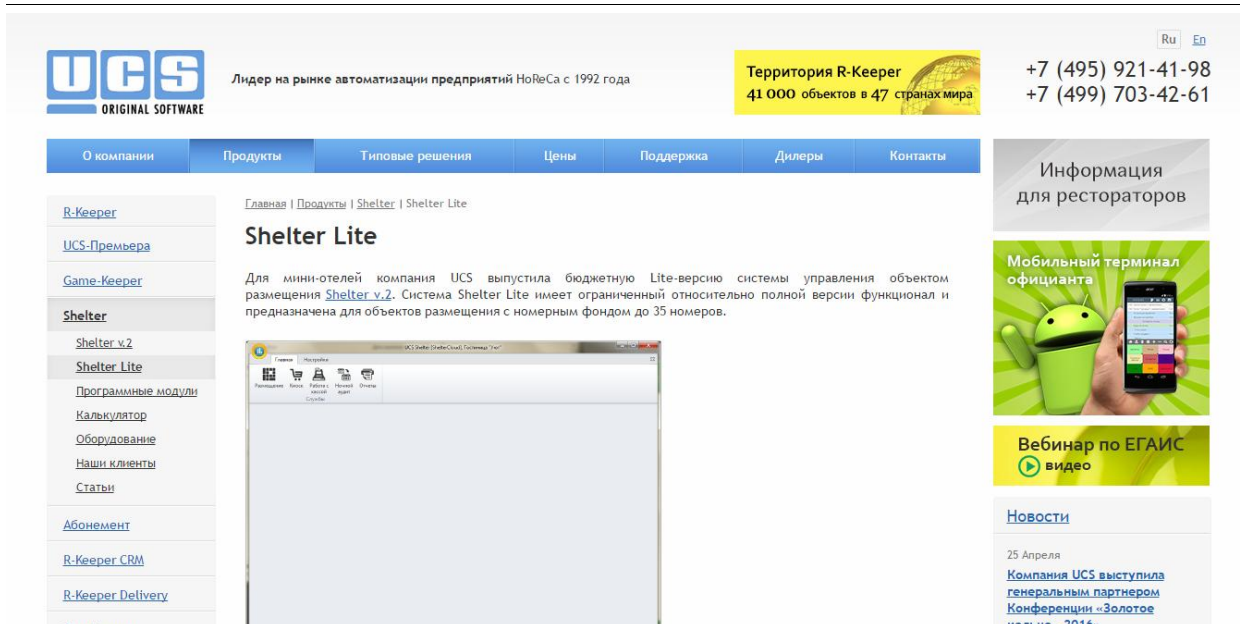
UCS ORIGINAL SOFTWARE

Лидер на рынке автоматизации предприятий HoReCa с 1992 года

Территория R-Keeper
41 000 объектов в 47 странах мира

Ru En

+7 (495) 921-41-98
+7 (499) 703-42-61

О компании | Продукты | Типовые решения | Цены | Поддержка | Дилеры | Контакты

R-Keeper
UCS-Премьера
Game-Keeper
Shelter
Shelter v.2
Shelter Lite
Программные модули
Калькулятор
Оборудование
Наши клиенты
Статьи
Абонемент
R-Keeper CRM
R-Keeper Delivery

Главная | Продукты | Shelter | Shelter Lite

Shelter Lite

Для мини-отелей компания UCS выпустила бюджетную Lite-версию системы управления объектом размещения Shelter v.2. Система Shelter Lite имеет ограниченный относительно полной версии функционал и предназначена для объектов размещения с номерным фондом до 35 номеров.

UCS Shelter (ShelterCloud), Гостиница "Уют"
Главная Настройки
Размещение Касса Работа с кассой Ночной аудит Отчеты
Службы

Информация для рестораторов

Мобильный терминал официанта

Вебинар по ЕГАИС
видео

Новости

25 Апреля

Компания UCS выступила генеральным партнером Конференции «Золотое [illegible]